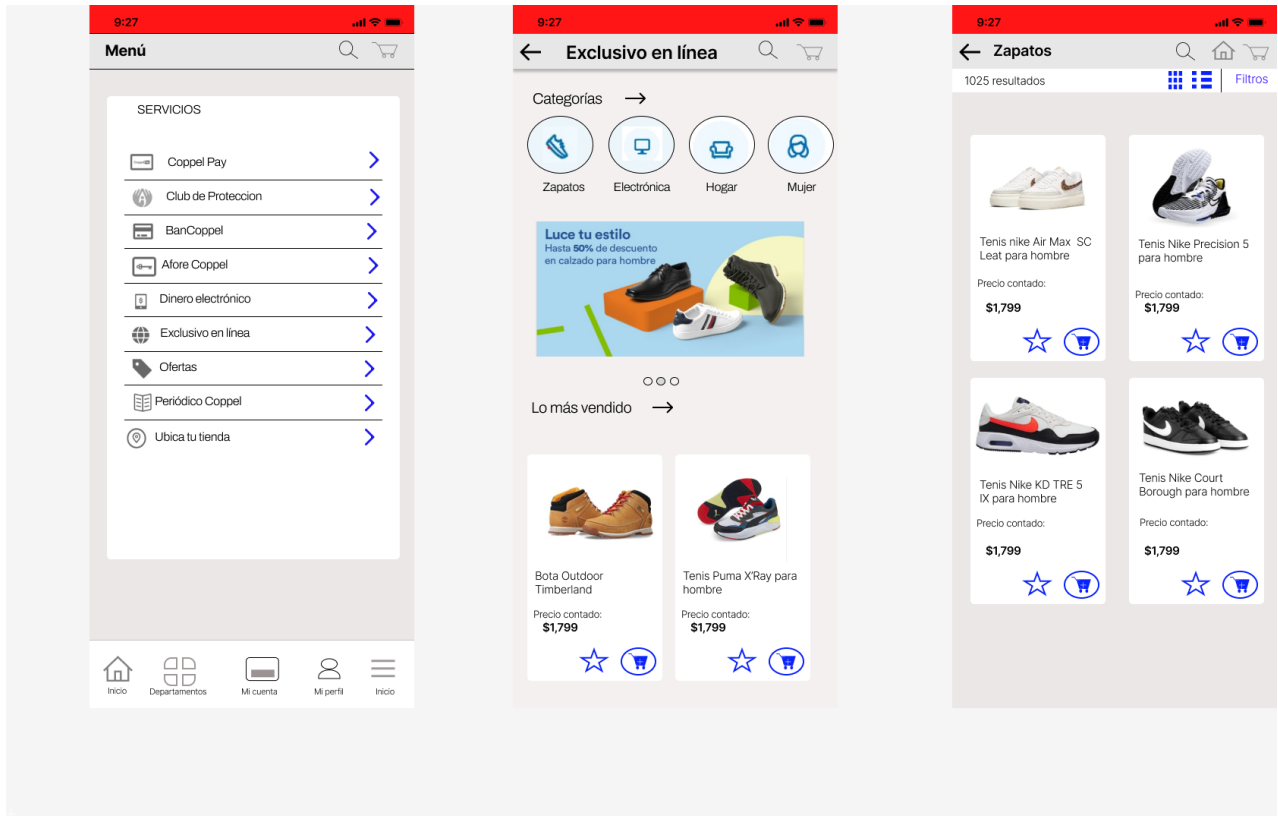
9:27

Menú

SERVICIOS

Coppel Pay

Club de Proteccion

BanCoppel

Afore Coppel

Dinero electrónico

Exclusivo en línea

Ofertas

Periódico Coppel

Ubica tu tienda

Inicio Departamentos Mi cuenta Mi perfil Inicio

9:27

Exclusivo en línea

Categorías

Zapatos Electrónica Hogar Mujer

Luce tu estilo
Hasta 50% de descuento en calzado para hombre

Lo más vendido

Bota Outdoor Timberland
Precio contado:
$1,799

Tenis Puma X'Ray para hombre
Precio contado:
$1,799

9:27

Zapatos

1025 resultados Filtros

Tenis nike Air Max SC Leat para hombre
Precio contado:
$1,799

Tenis Nike Precision 5 para hombre
Precio contado:
$1,799

Tenis Nike KD TRE 5 IX para hombre
Precio contado:
$1,799

Tenis Nike Court Borough para hombre
Precio contado:
$1,799